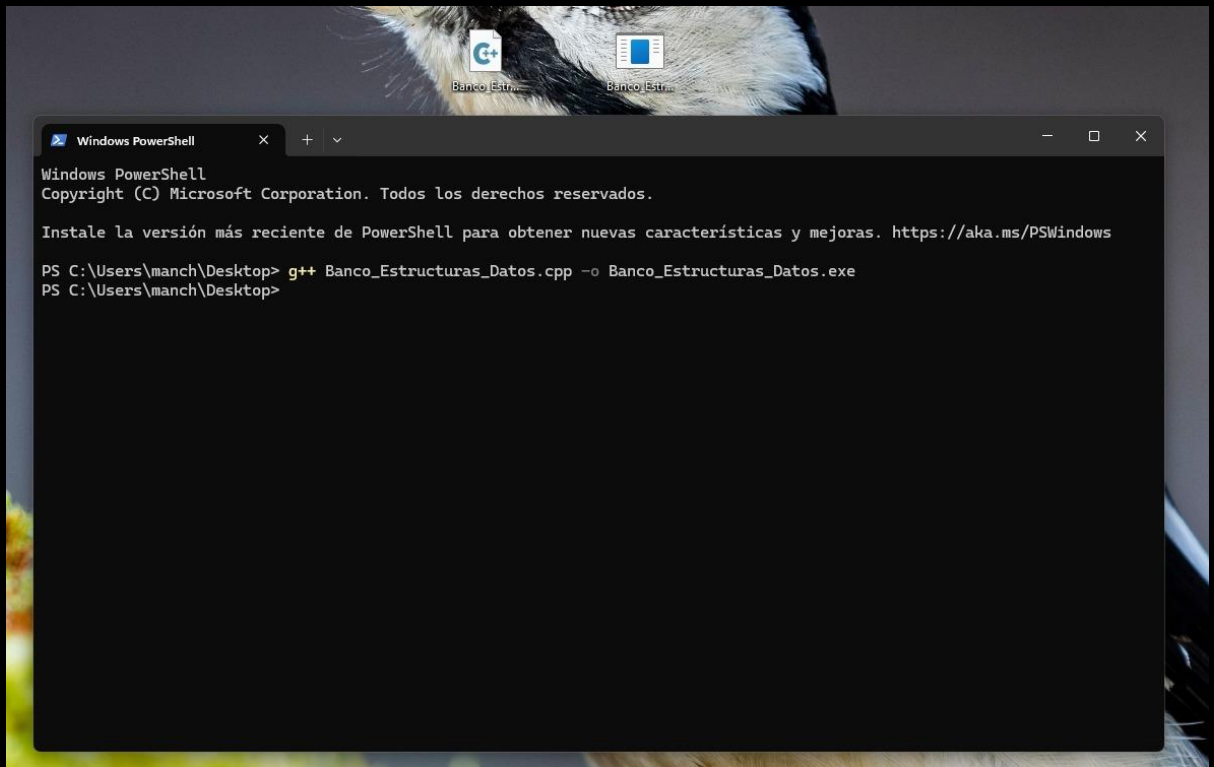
Banco_Estr...
Banco_Estr...

Windows PowerShell

Windows PowerShell
Copyright (C) Microsoft Corporation. Todos los derechos reservados.

Instale la versión más reciente de PowerShell para obtener nuevas características y mejoras. https://aka.ms/PSWindows

PS C:\Users\manch\Desktop> g++ Banco_Estructuras_Datos.cpp -o Banco_Estructuras_Datos.exe
PS C:\Users\manch\Desktop>